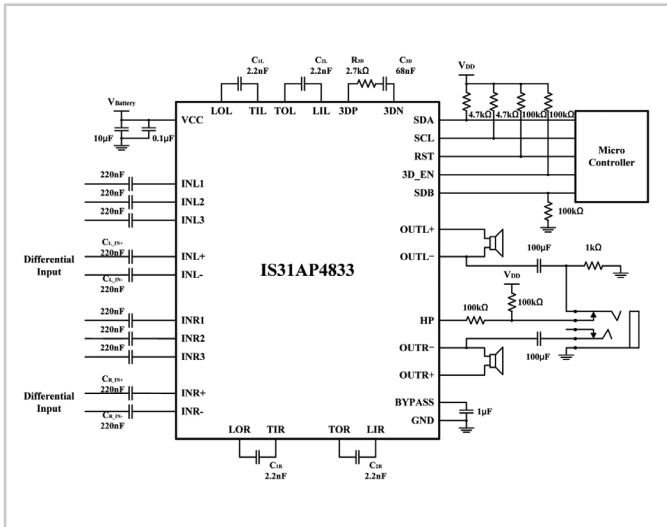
$C_{1L}$
2.2nF

$C_{2L}$
2.2nF

$R_{3D}$
2.7kΩ

$C_{3D}$
68nF

$V_{DD}$

$V_{Battery}$

LOL TIL TOL LIL 3DP 3DN

VCC

10μF 0.1μF

SDA
SCL
RST
3D_EN
SDB

4.7kΩ 4.7kΩ 100kΩ 100kΩ

Micro Controller

100kΩ

220nF INL1
220nF INL2
220nF INL3

Differential Input

$C_{L\_IN+}$
220nF INL+
$C_{L\_IN-}$
220nF INL-

IS31AP4833

OUTL+
OUTL−

100μF 1kΩ

$V_{DD}$

100kΩ

100kΩ

HP

220nF INR1
220nF INR2
220nF INR3

OUTR−
OUTR+

100μF

Differential Input

$C_{R\_IN+}$
220nF INR+
$C_{R\_IN-}$
220nF INR-

BYPASS
GND

1μF

LOR TIR TOR LIR

$C_{1R}$
2.2nF

$C_{2R}$
2.2nF